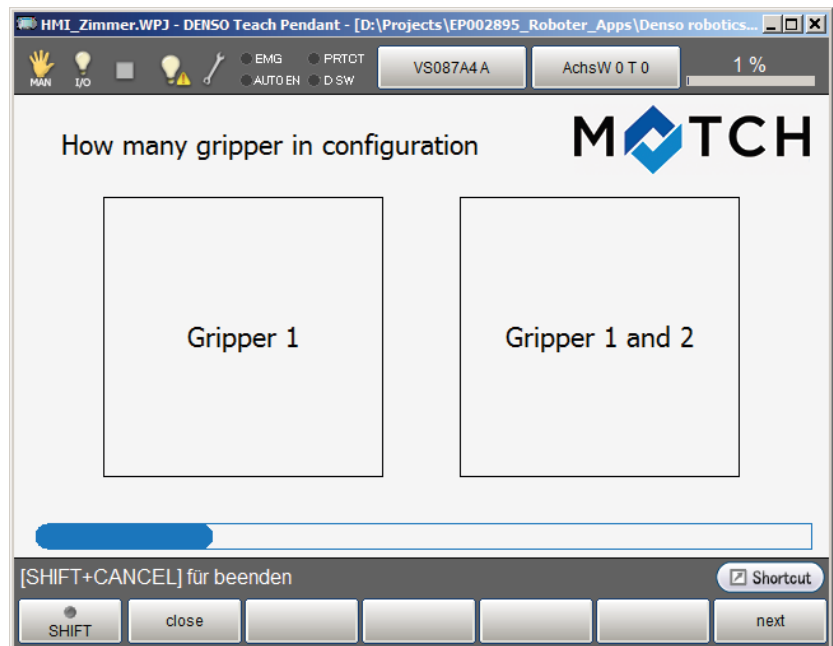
HMI_Zimmer.WPJ - DENSO Teach Pendant - [D:\Projects\EP002895_Roboter_Apps\Denso robotics...

MAN I/O EMG PRTCT AUTO EN D SW VS087A4 A AchsW 0 T 0 1 %

How many gripper in configuration

MATCH

Gripper 1

Gripper 1 and 2

[SHIFT+CANCEL] für beenden

Shortcut

SHIFT close next